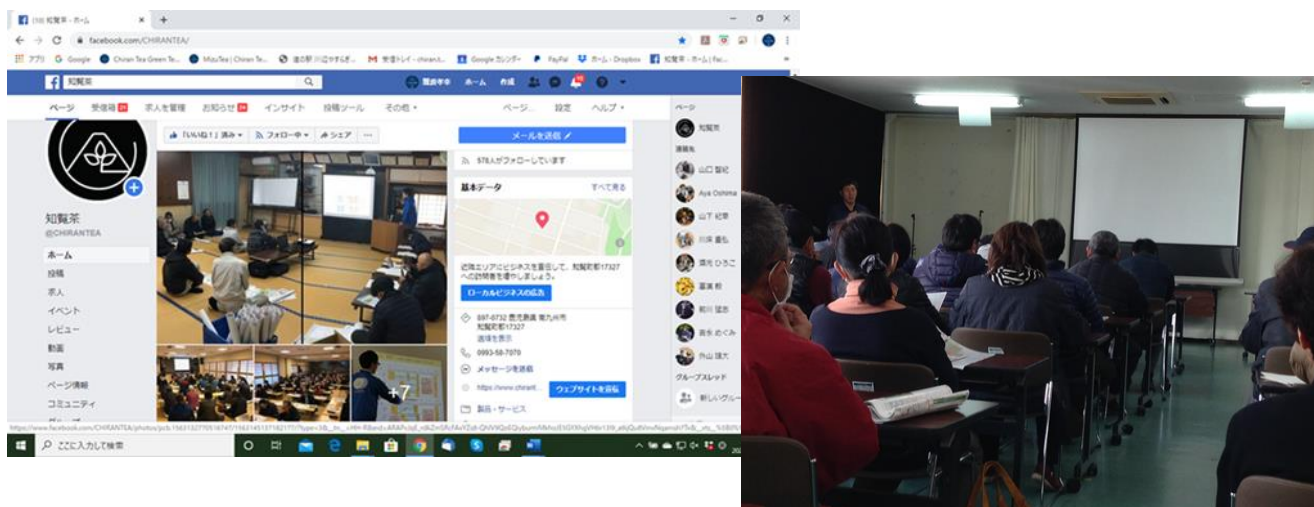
(10) 知覧茶 - ホーム

facebook.com/CHIRANTEA

アプリ Google Chiran Tea Green Te... MizuTea | Chiran Te... 道の駅 川辺やすらぎ... 受信トレイ - chiran.t... Google カレンダー PayPal ホーム - Dropbox 知覧茶 - ホーム | Fac...

知覧茶

ホーム 作成

ページ 受信箱 求人を管理 お知らせ インサイト 投稿ツール その他 ページ... 設定 ヘルプ

知覧茶
@CHIRANTEA

ホーム
投稿
求人
イベント
レビュー
動画
写真
ページ情報
コミュニティ

「いいね!」済み フォロー中 シェア ...

+7

メールを送信

978人がフォローしています

基本データ すべて見る

近隣エリアでビジネスを宣伝して、知覧町郡17327への訪問者を増やしましょう。

ローカルビジネスの広告

897-0732 鹿児島県 南九州市 知覧町郡17327
道順を表示

0993-58-7070

メッセージを送信

https://www.chiranl...

ウェブサイトを表示

製品・サービス

ページ
知覧茶
連絡先
山口 智紀
Aya Oshima
山下 紀幸
川床 喜弘
堀元 ひろこ
冨澤 利
前川 猛志
森永 めぐみ
外山 陽大
グループスレッド
新しいグル...

https://www.facebook.com/CHIRANTEA/photos/pcb.1563132770516747/1563145137182177/?type=3&__tn__=HH-R&eid=ARAPsJqE_n8Zm5R...

ここに入力して検索